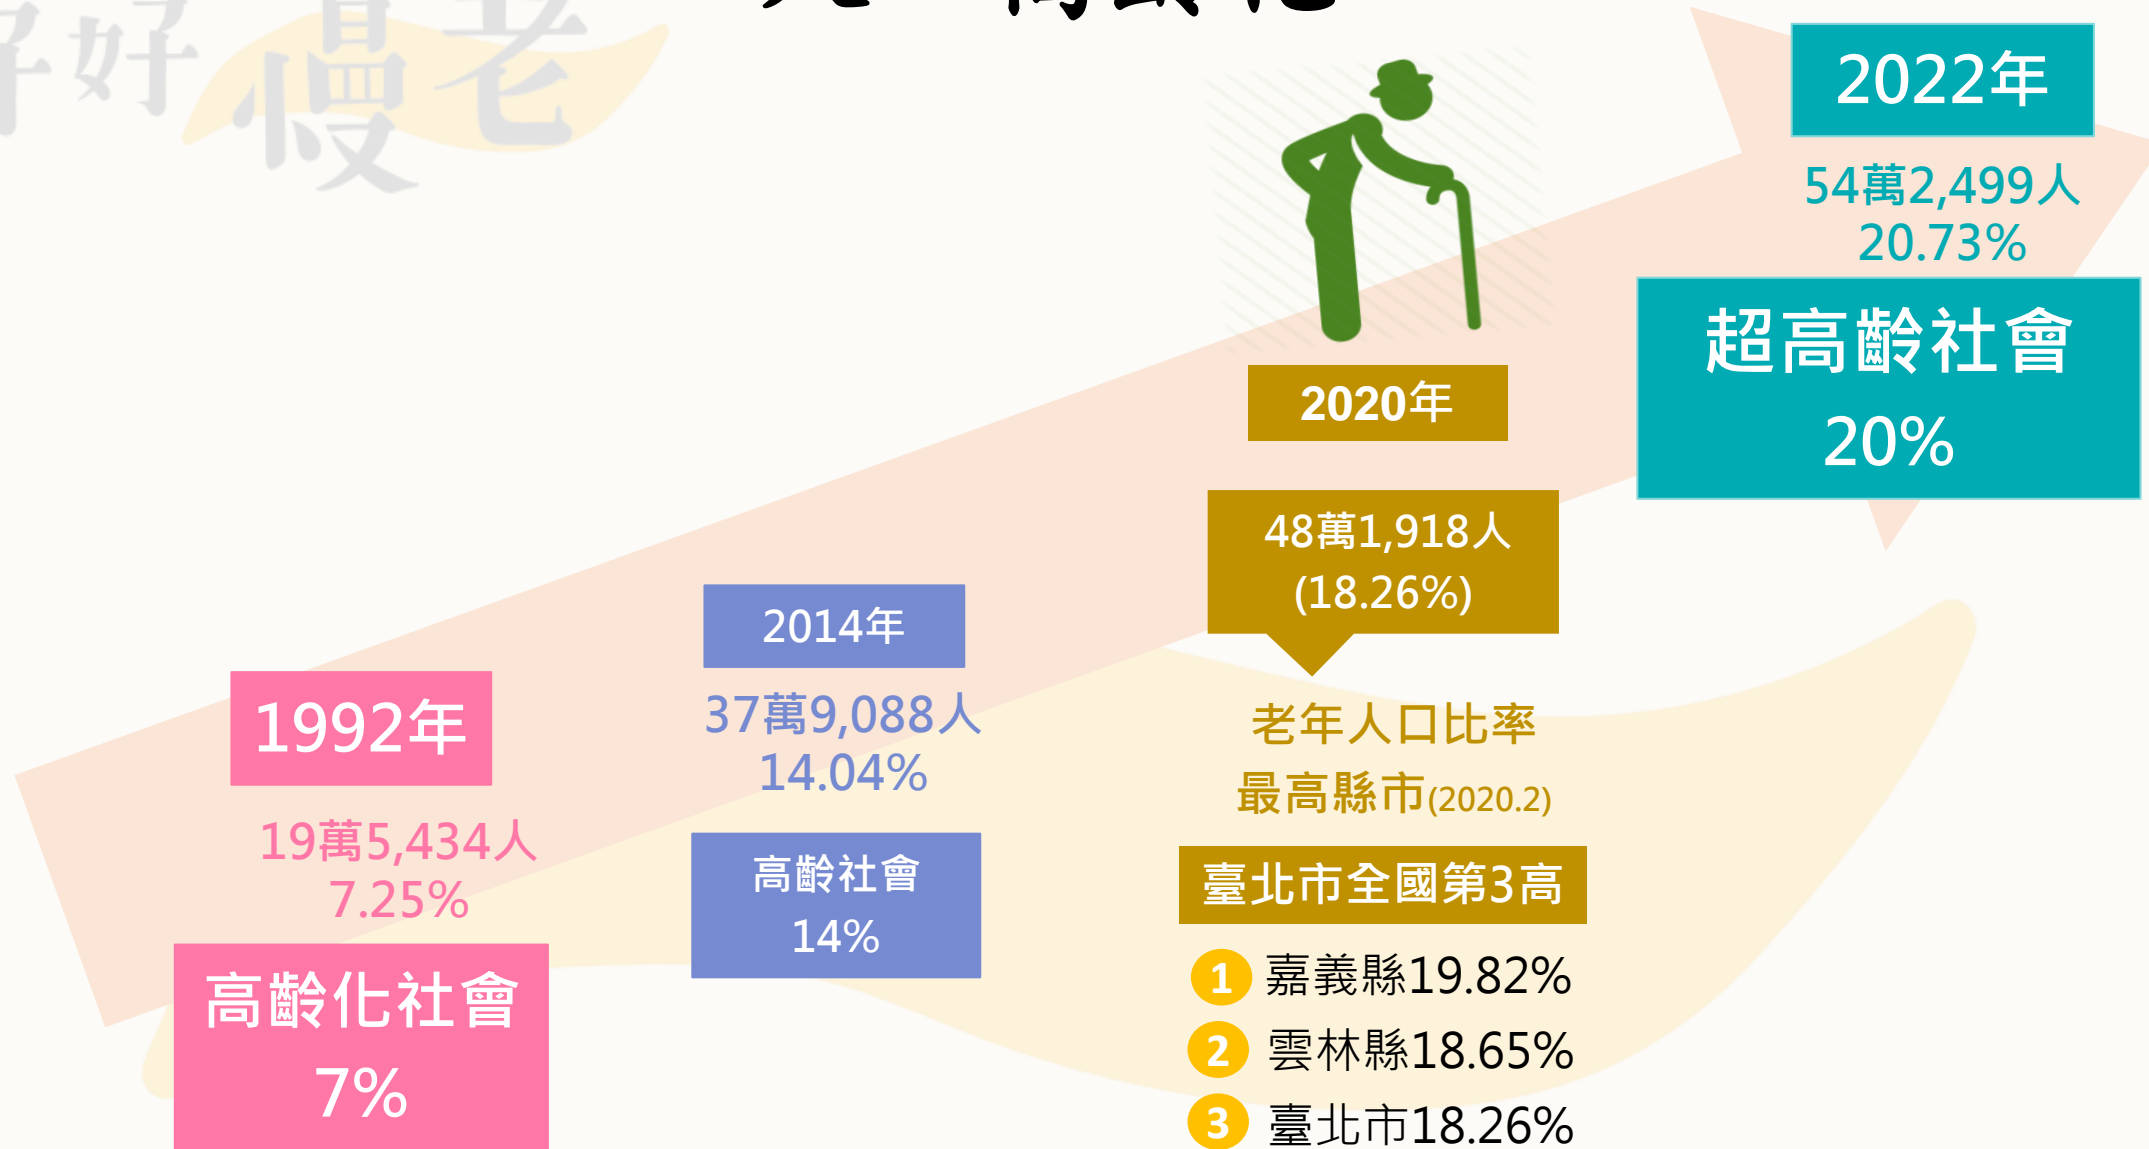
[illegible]

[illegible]好 慢老

2022年

54萬2,499人
20.73%

超高齡社會
20%

2020年

48萬1,918人
(18.26%)

老年人口比率
最高縣市(2020.2)

臺北市全國第3高

1 嘉義縣19.82%
2 雲林縣18.65%
3 臺北市18.26%

2014年

37萬9,088人
14.04%

高齡社會
14%

1992年

19萬5,434人
7.25%

高齡化社會
7%